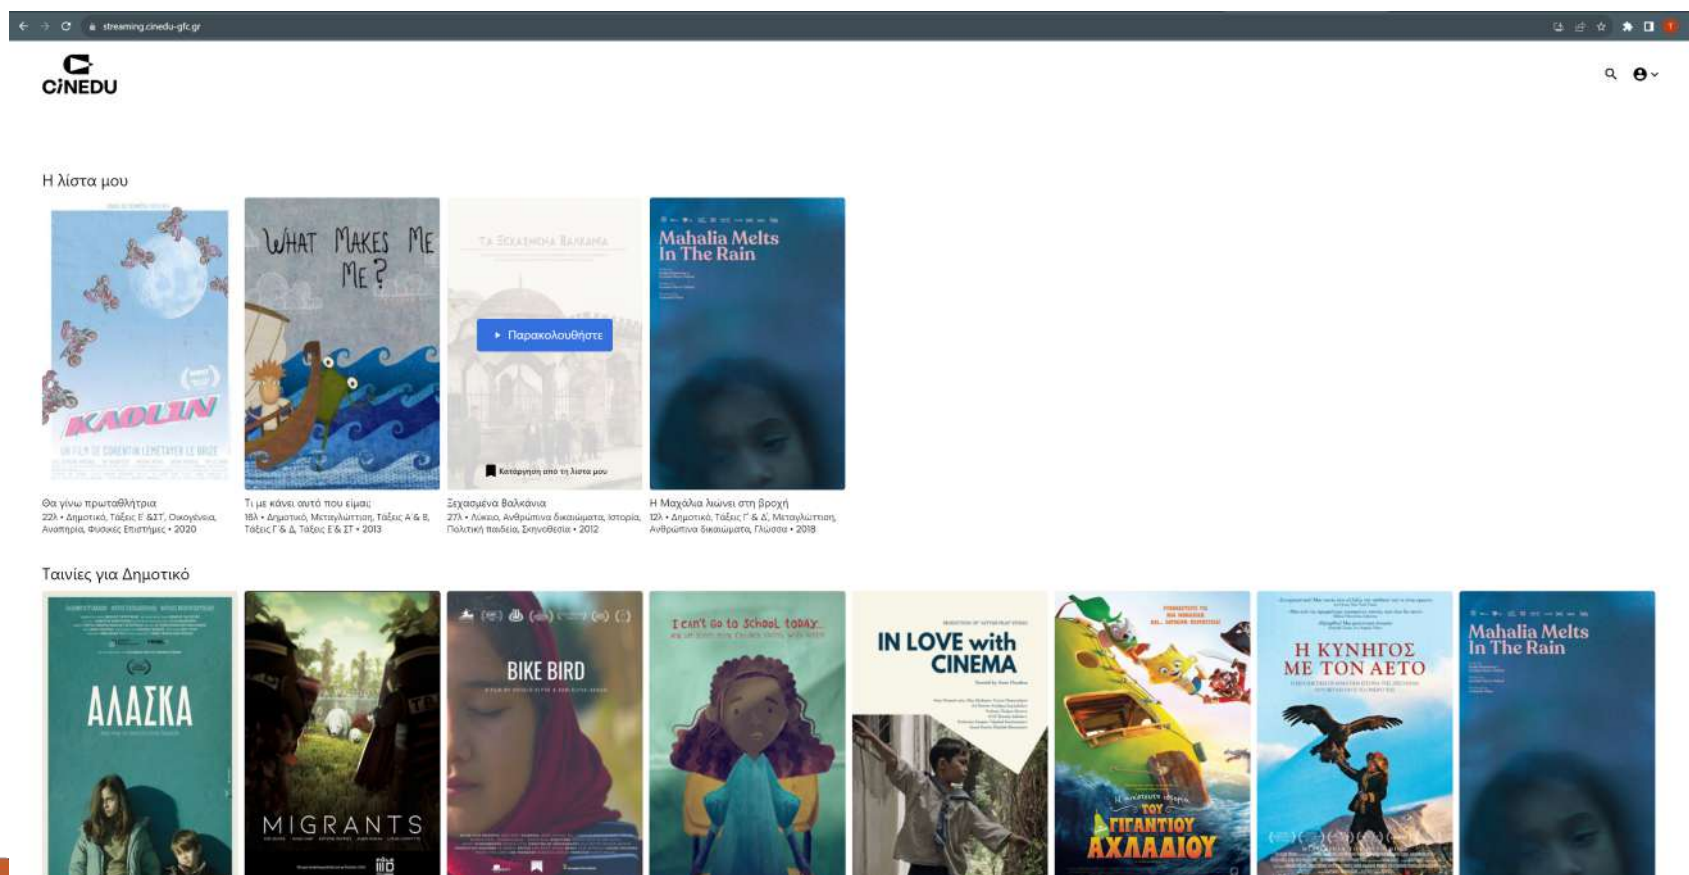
streaming.cinedu-gfc.gr

CiNEDU

Η λίστα μου

KAOLIN

WHAT MAKES ME ME?

ΤΑ ΞΕΧΑΣΜΕΝΑ ΒΑΛΚΑΝΙΑ

▸ Παρακολουθήστε

Κατάργηση από τη λίστα μου

Mahalia Melts In The Rain

Θα γίνω πρωταθλήτρια
22λ • Δημοτικό, Τάξεις Ε' &ΣΤ', Οικογένεια, Αναπηρία, Φυσικές Επιστήμες • 2020

Τι με κάνει αυτό που είμαι;
16λ • Δημοτικό, Μεταγλώττιση, Τάξεις Α' & Β', Τάξεις Γ' & Δ', Τάξεις Ε' & ΣΤ' • 2013

Ξεχασμένα Βαλκάνια
27λ • Λύκειο, Ανθρώπινα δικαιώματα, Ιστορία, Πολιτική παιδεία, Σκηνοθεσία • 2012

Η Μαχάλια λιώνει στη βροχή
12λ • Δημοτικό, Τάξεις Γ' & Δ', Μεταγλώττιση, Ανθρώπινα δικαιώματα, Γλώσσα • 2018

Ταινίες για Δημοτικό

ΑΛΑΣΚΑ

MIGRANTS

BIKE BIRD

I can't go to school today

IN LOVE with CINEMA

Η μυστηριώδης υπόθεση ΤΟΥ ΓΙΓΑΝΤΙΟΥ ΑΧΛΑΔΙΟΥ

Η ΚΥΝΗΓΟΣ ΜΕ ΤΟΝ ΑΕΤΟ

Mahalia Melts In The Rain